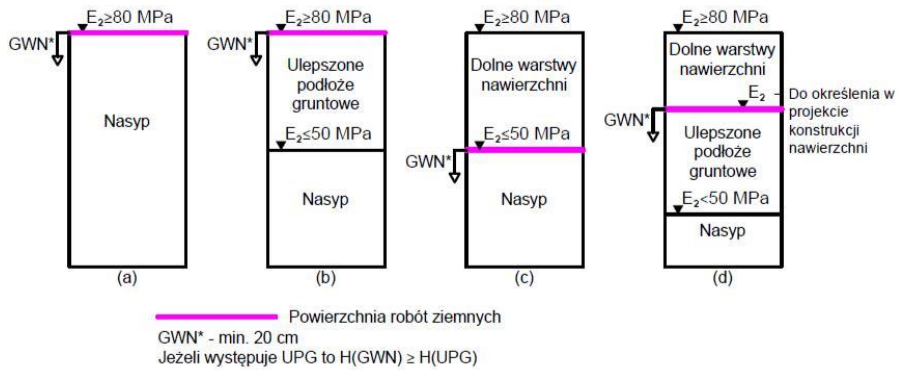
$E_2 \geq 80$ MPa
GWN*
Nasyp
(a)

$E_2 \geq 80$ MPa
GWN*
Ulepszone podłoże gruntowe
$E_2 \leq 50$ MPa
Nasyp
(b)

$E_2 \geq 80$ MPa
Dolne warstwy nawierzchni
$E_2 \leq 50$ MPa
GWN*
Nasyp
(c)

$E_2 \geq 80$ MPa
Dolne warstwy nawierzchni
$E_2$
Do określenia w projekcie konstrukcji nawierzchni
GWN*
Ulepszone podłoże gruntowe
$E_2 < 50$ MPa
Nasyp
(d)

Powierzchnia robót ziemnych
GWN* - min. 20 cm
Jeżeli występuje UPG to H(GWN) ≥ H(UPG)